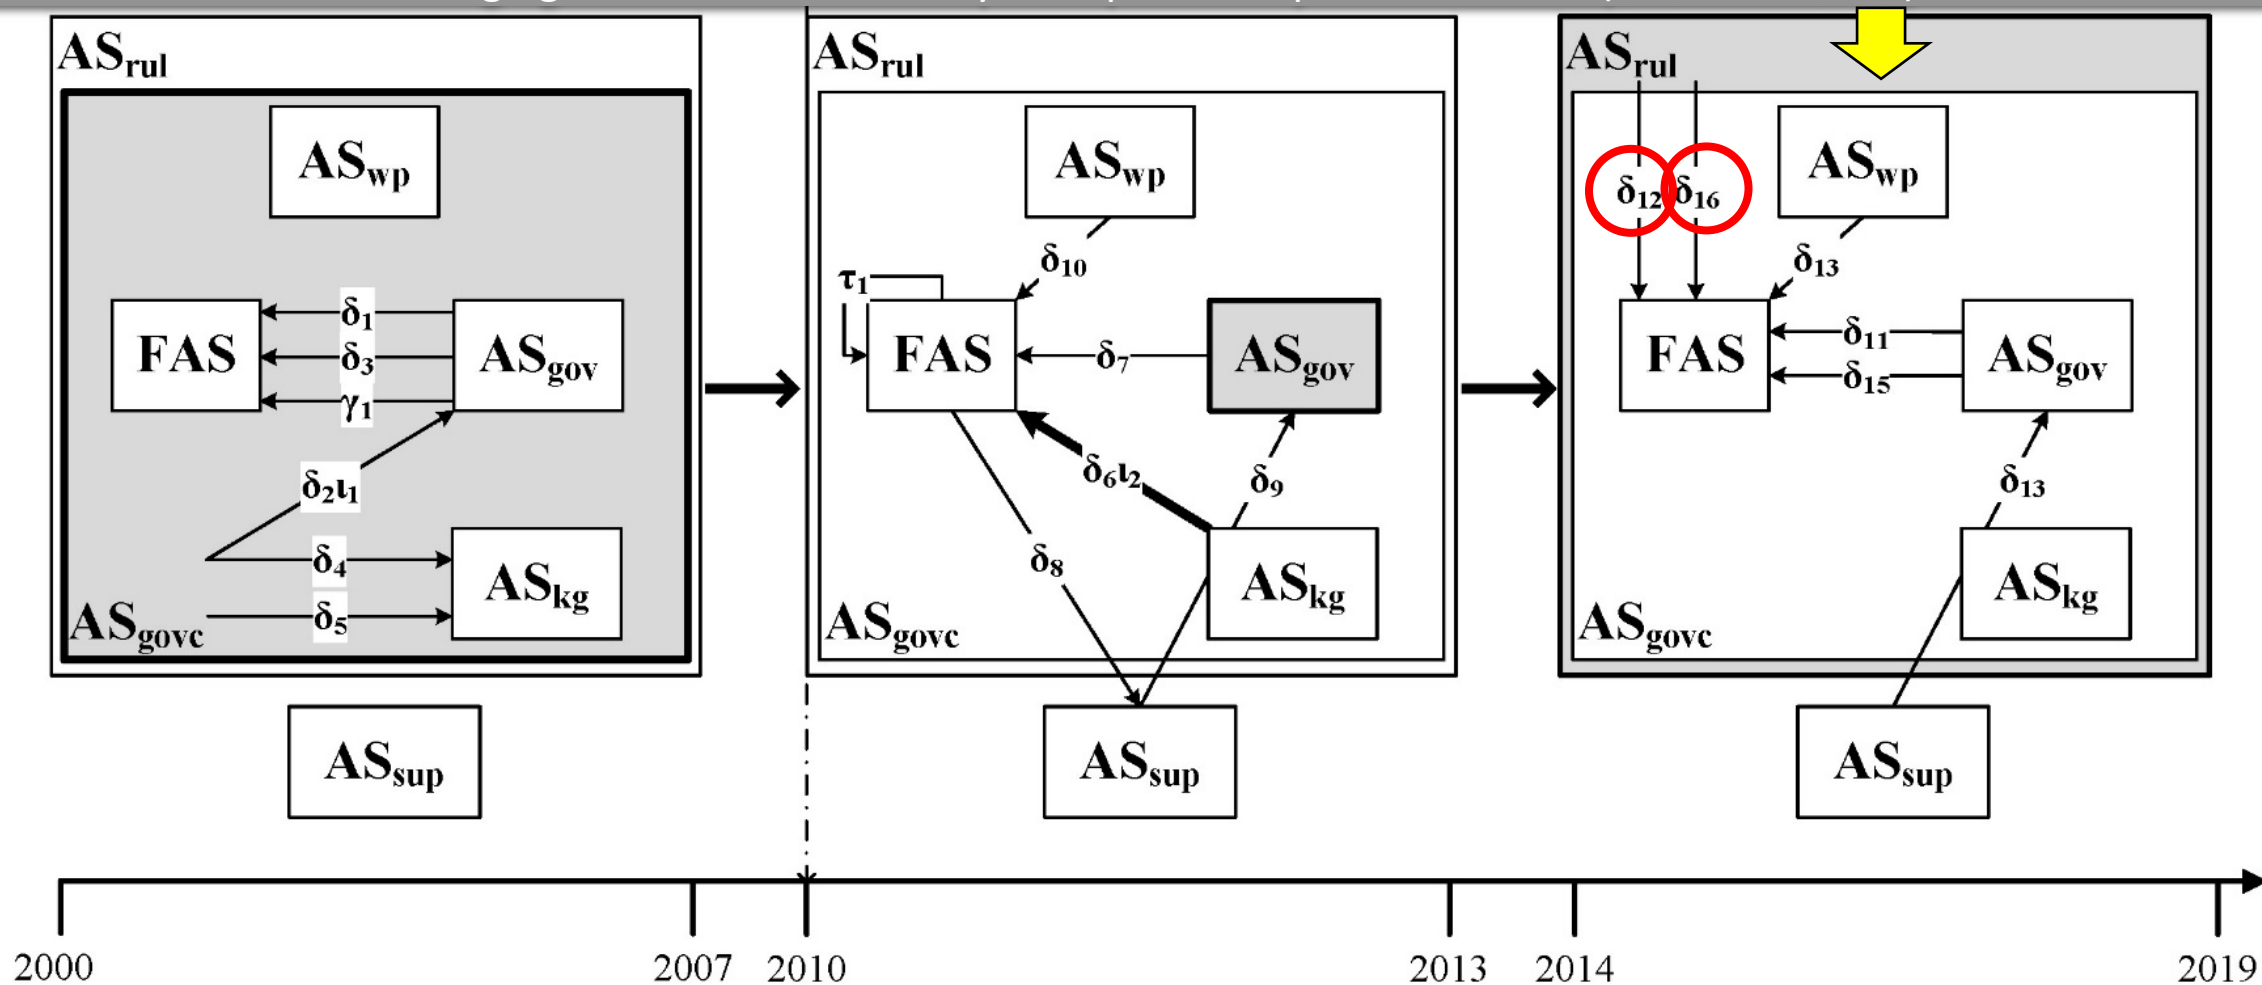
$AS_{rul}$

$AS_{wp}$

FAS

$\delta_1$

$\delta_3$

$\gamma_1$

$AS_{gov}$

$\delta_2\iota_1$

$\delta_4$

$\delta_5$

$AS_{kg}$

$AS_{govc}$

$AS_{sup}$

$AS_{rul}$

$AS_{wp}$

$\delta_{10}$

$\tau_1$

FAS

$\delta_7$

$AS_{gov}$

$\delta_6\iota_2$

$\delta_9$

$\delta_8$

$AS_{kg}$

$AS_{govc}$

$AS_{sup}$

$AS_{rul}$

$\delta_{12}$ $\delta_{16}$

$AS_{wp}$

$\delta_{13}$

FAS

$\delta_{11}$

$\delta_{15}$

$AS_{gov}$

$\delta_{13}$

$AS_{kg}$

$AS_{govc}$

$AS_{sup}$

2000 2007 2010 2013 2014 2019